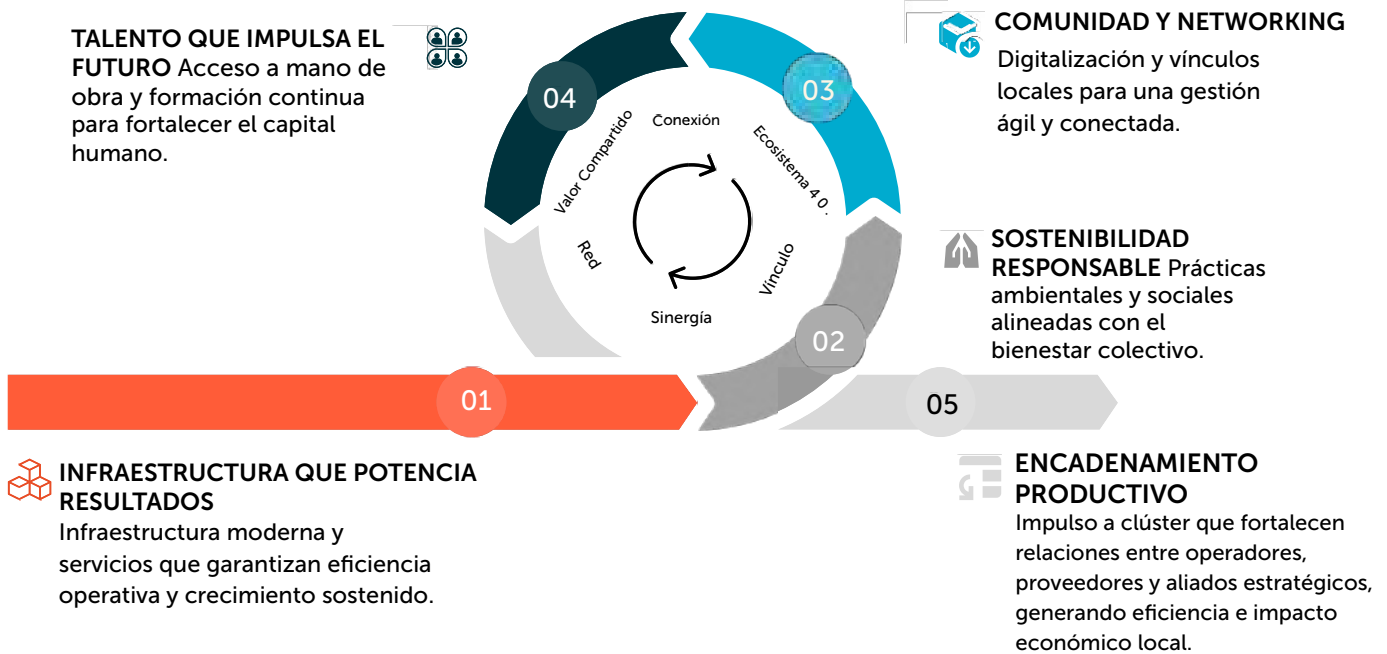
TALENTO QUE IMPULSA EL FUTURO Acceso a mano de obra y formación continua para fortalecer el capital humano.

04

Valor Compartido

Conexión

Ecosistema 4.0

03

COMUNIDAD Y NETWORKING
Digitalización y vínculos locales para una gestión ágil y conectada.

Red

Vínculo

Sinergía

02

SOSTENIBILIDAD RESPONSABLE Prácticas ambientales y sociales alineadas con el bienestar colectivo.

01

05

INFRAESTRUCTURA QUE POTENCIA RESULTADOS
Infraestructura moderna y servicios que garantizan eficiencia operativa y crecimiento sostenido.

ENCADENAMIENTO PRODUCTIVO
Impulso a clúster que fortalecen relaciones entre operadores, proveedores y aliados estratégicos, generando eficiencia e impacto económico local.